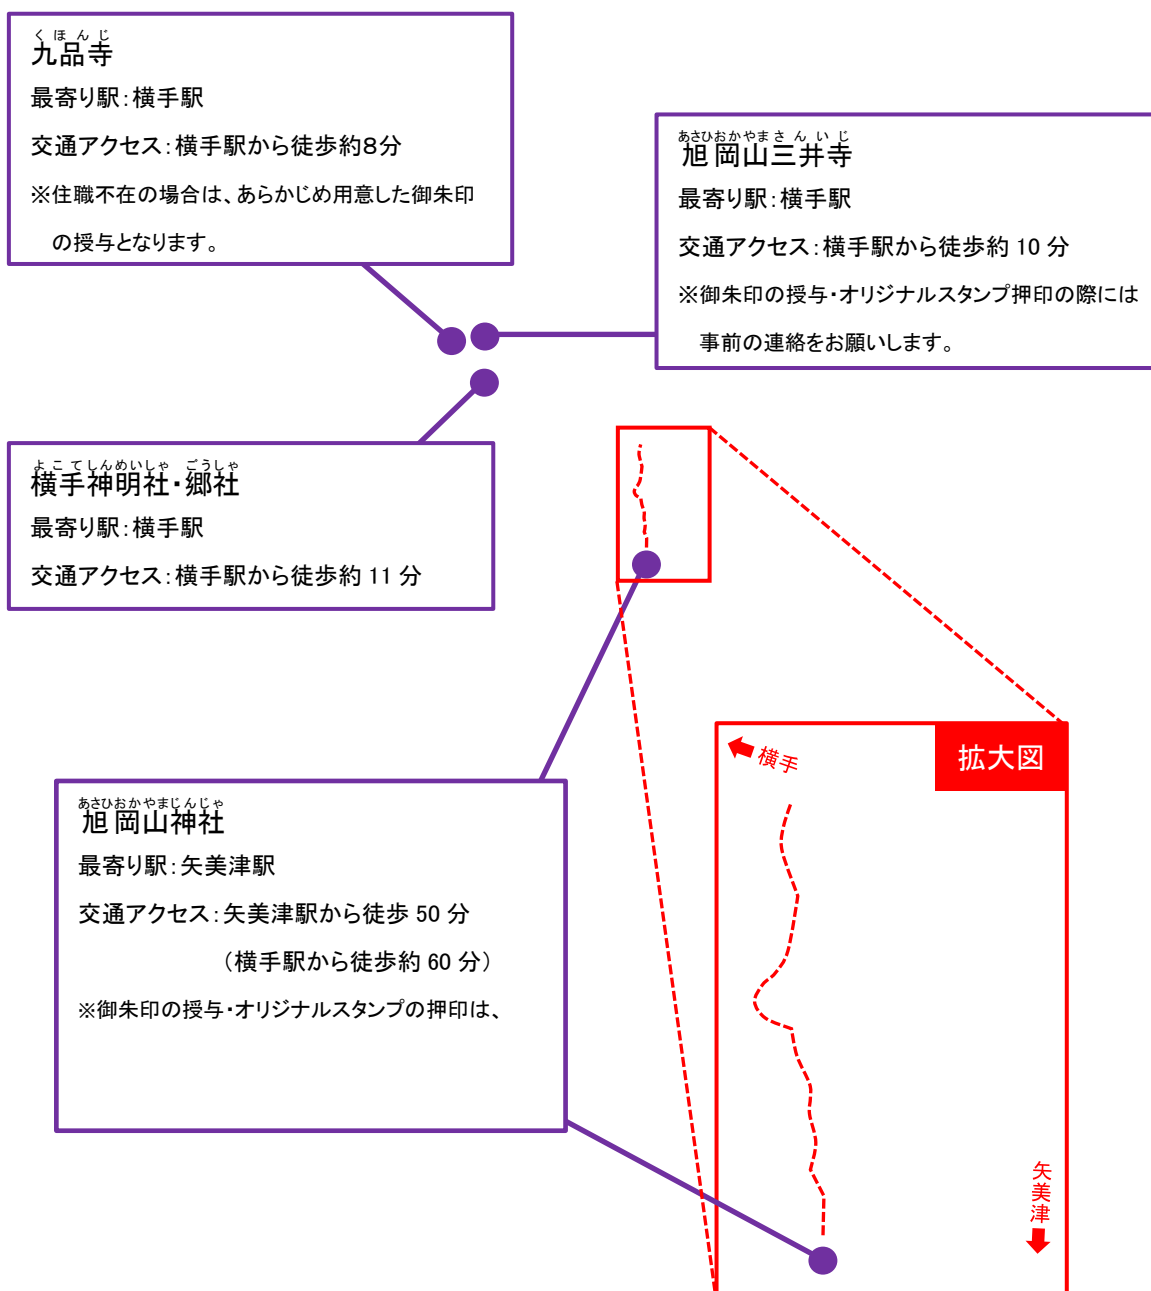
くほんじ
九品寺
最寄り駅：横手駅
交通アクセス：横手駅から徒歩約8分
※住職不在の場合は、あらかじめ用意した御朱印の授与となります。

あさひおかやまさんいじ
旭岡山三井寺
最寄り駅：横手駅
交通アクセス：横手駅から徒歩約 10 分
※御朱印の授与・オリジナルスタンプ押印の際には事前の連絡をお願いします。

よこてしんめいしゃ・ごうしゃ
横手神明社・郷社
最寄り駅：横手駅
交通アクセス：横手駅から徒歩約 11 分

あさひおかやまじんじゃ
旭岡山神社
最寄り駅：矢美津駅
交通アクセス：矢美津駅から徒歩 50 分
（横手駅から徒歩約 60 分）
※御朱印の授与・オリジナルスタンプの押印は、

拡大図
横手
矢美津